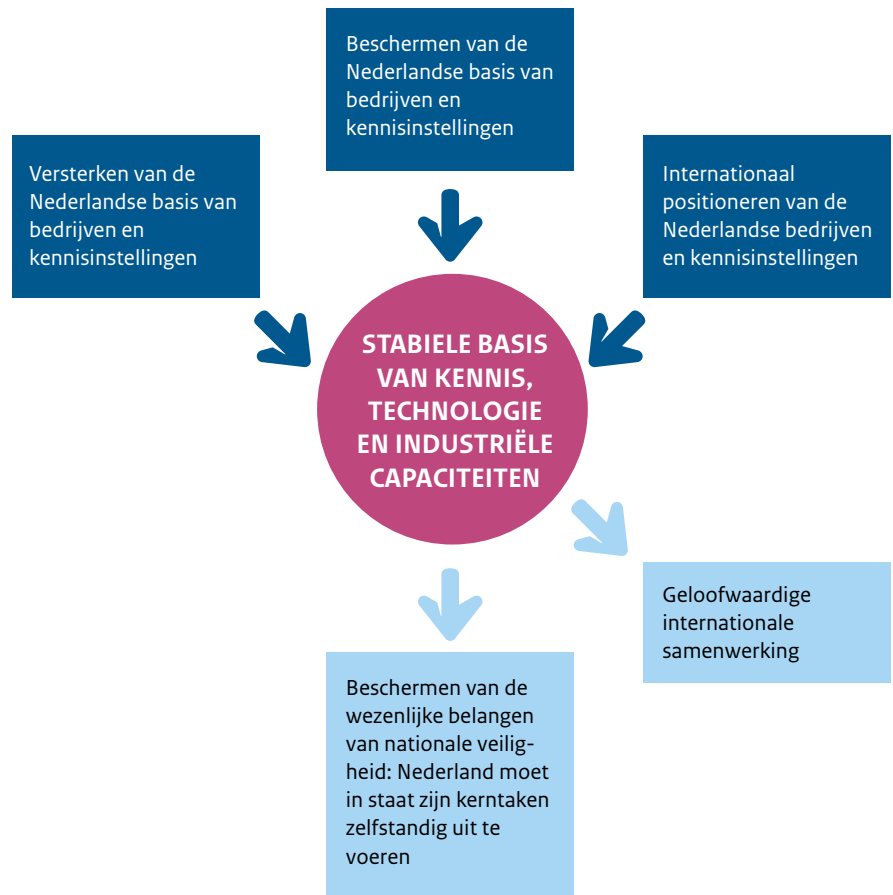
Beschermen van de Nederlandse basis van bedrijven en kennisinstellingen

Versterken van de Nederlandse basis van bedrijven en kennisinstellingen

Internationaal positioneren van de Nederlandse bedrijven en kennisinstellingen

STABIELE BASIS VAN KENNIS, TECHNOLOGIE EN INDUSTRIËLE CAPACITEITEN

Geloofwaardige internationale samenwerking

Beschermen van de wezenlijke belangen van nationale veiligheid: Nederland moet in staat zijn kerntaken zelfstandig uit te voeren